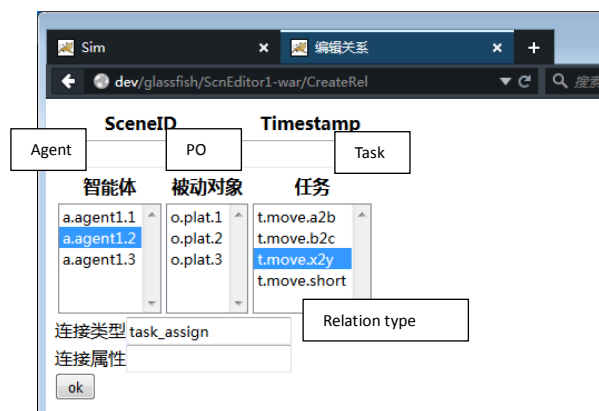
Sim
编辑关系
dev/glassfish/ScnEditor1-war/CreateRel
搜索

SceneID Timestamp

Agent
PO
Task

智能体 被动对象 任务

a.agent1.1
a.agent1.2
a.agent1.3

o.plat.1
o.plat.2
o.plat.3

t.move.a2b
t.move.b2c
t.move.x2y
t.move.short

连接类型 task_assign
Relation type
连接属性

ok